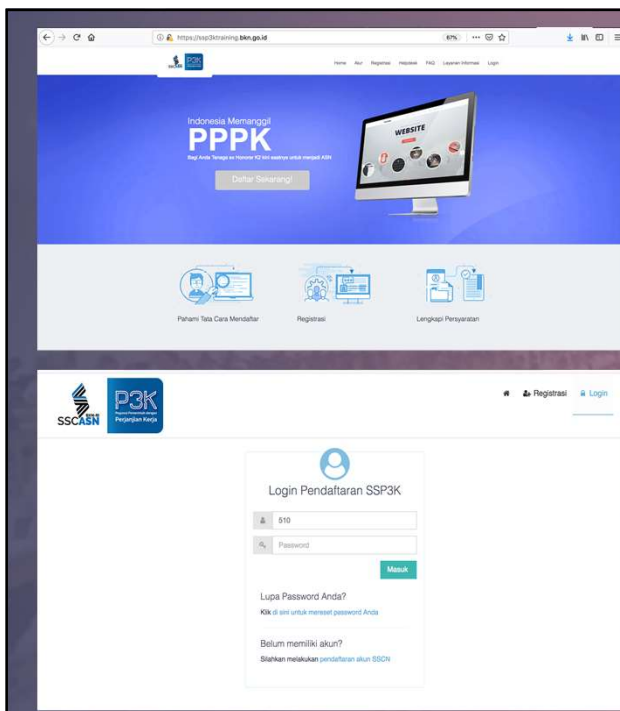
https://ssp3ktraining.bkn.go.id

67%

P3K

Home Alur Registrasi Helpdesk FAQ Layanan Informasi Login

Indonesia Memanggil

PPPK

Bagi Anda Tenaga ex Honorer K2 kini saatnya untuk menjadi ASN

Daftar Sekarang!

WEBSITE

Pahami Tata Cara Mendaftar

Registrasi

Lengkapi Persyaratan

SSCASN

P3K

Perjanjian Kerja

Registrasi

Login

Login Pendaftaran SSP3K

510

Password

Masuk

Lupa Password Anda?

Klik di sini untuk mereset password Anda

Belum memiliki akun?

Silahkan melakukan pendaftaran akun SSCN